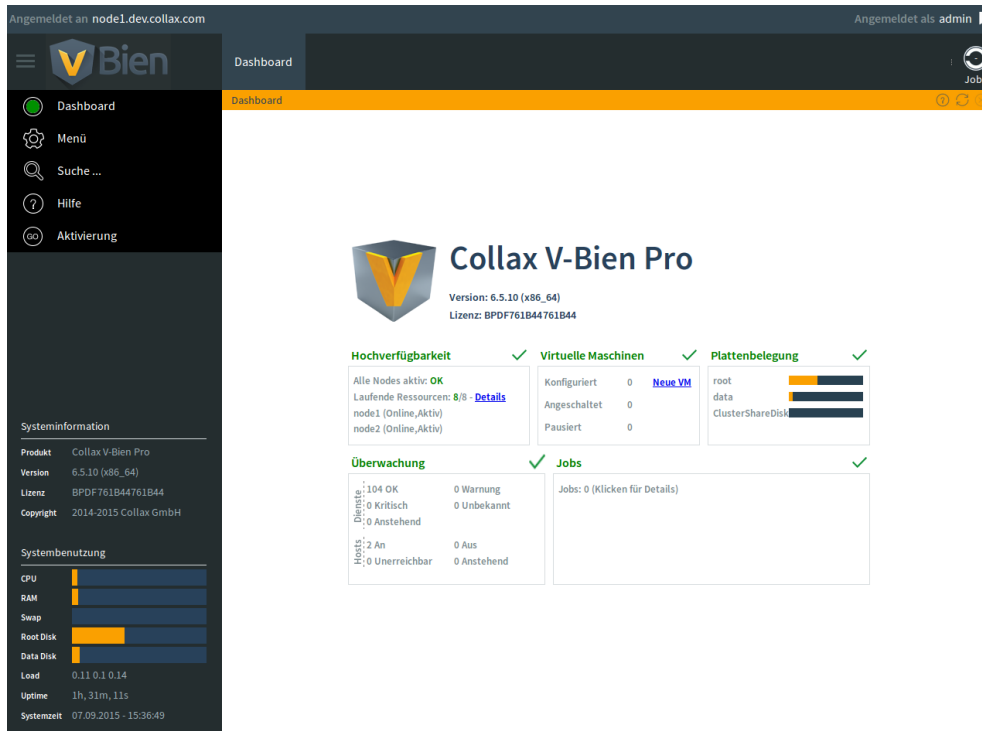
Angemeldet an node1.dev.collax.com
Angemeldet als admin

Bien
Dashboard
Jobs

Dashboard
Menü
Suche ...
Hilfe
Aktivierung

Dashboard

Collax V-Bien Pro
Version: 6.5.10 (x86_64)
Lizenz: BPDF761B44761B44

Hochverfügbarkeit
Alle Nodes aktiv: OK
Laufende Ressourcen: 8/8 - Details
node1 (Online,Aktiv)
node2 (Online,Aktiv)

Virtuelle Maschinen
Konfiguriert 0 Neue VM
Angeschaltet 0
Pausiert 0

Plattenbelegung
root
data
ClusterShareDisk

Überwachung
Dienste
104 OK 0 Warnung
0 Kritisch 0 Unbekannt
0 Anstehend
Hosts
2 An 0 Aus
0 Unerreichbar 0 Anstehend

Jobs
Jobs: 0 (Klicken für Details)

Systeminformation
| | |
|---|---|
| Produkt | Collax V-Bien Pro |
| Version | 6.5.10 (x86_64) |
| Lizenz | BPDF761B44761B44 |
| Copyright | 2014-2015 Collax GmbH |

Systembenutzung
CPU
RAM
Swap
Root Disk
Data Disk
Load 0.11 0.1 0.14
Uptime 1h, 31m, 11s
Systemzeit 07.09.2015 - 15:36:49